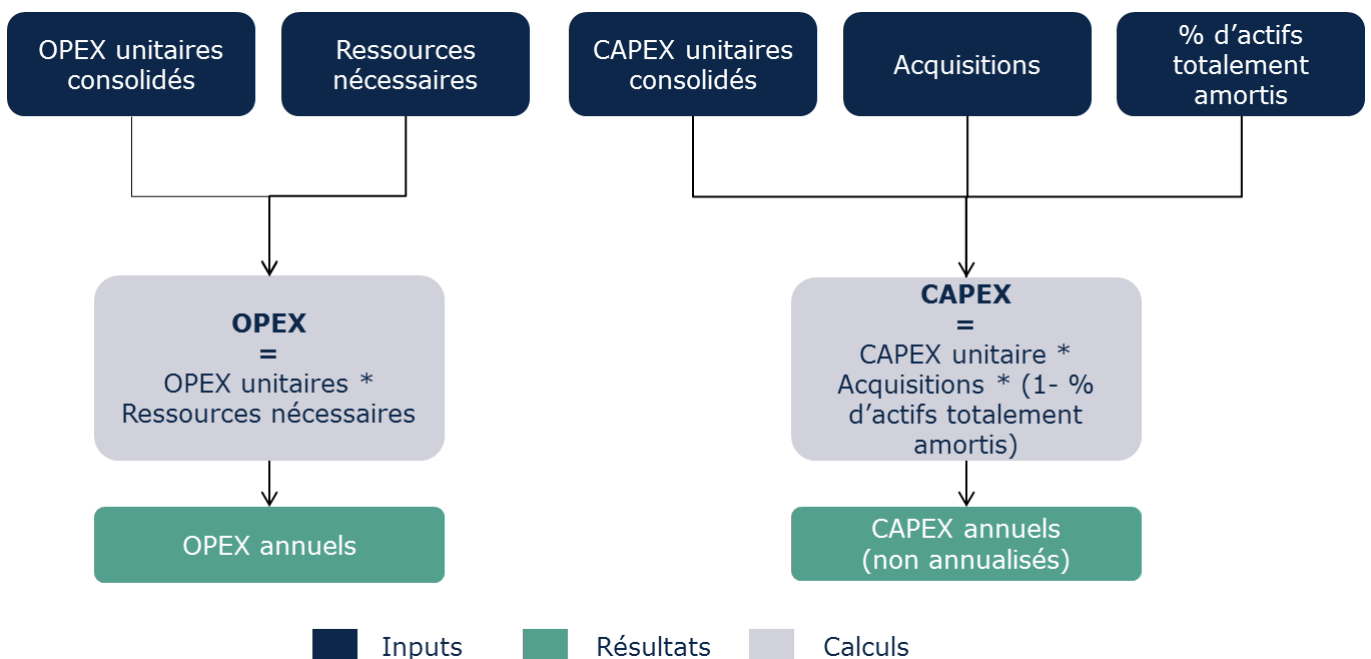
OPEX unitaires consolidés

Ressources nécessaires

CAPEX unitaires consolidés

Acquisitions

% d’actifs totalement amortis

**OPEX**
**=**
OPEX unitaires * Ressources nécessaires

**CAPEX**
**=**
CAPEX unitaire * Acquisitions * (1- % d’actifs totalement amortis)

OPEX annuels

CAPEX annuels (non annualisés)

Inputs

Résultats

Calculs